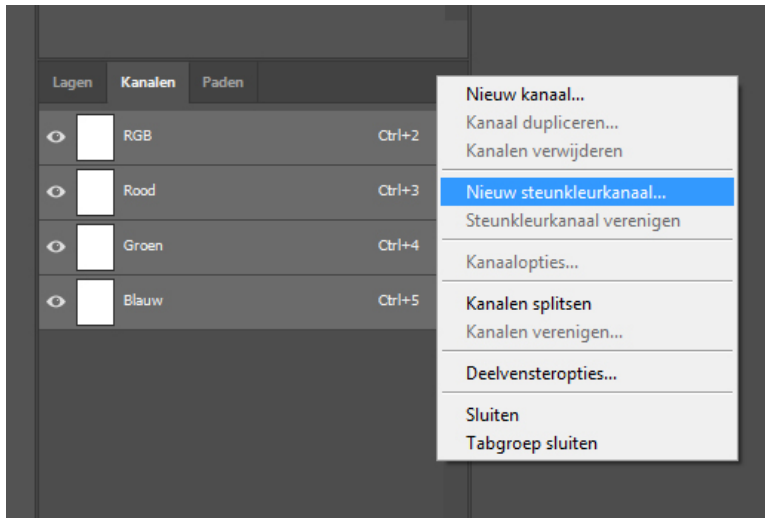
Lagen Kanalen Paden

RGB Ctrl+2
Rood Ctrl+3
Groen Ctrl+4
Blauw Ctrl+5

Nieuw kanaal...
Kanaal dupliceren...
Kanalen verwijderen
Nieuw steunkleurkanaal...
Steunkleurkanaal verenigen
Kanaalopties...
Kanalen splitsen
Kanalen verenigen...
Deelvensteropties...
Sluiten
Tabgroep sluiten